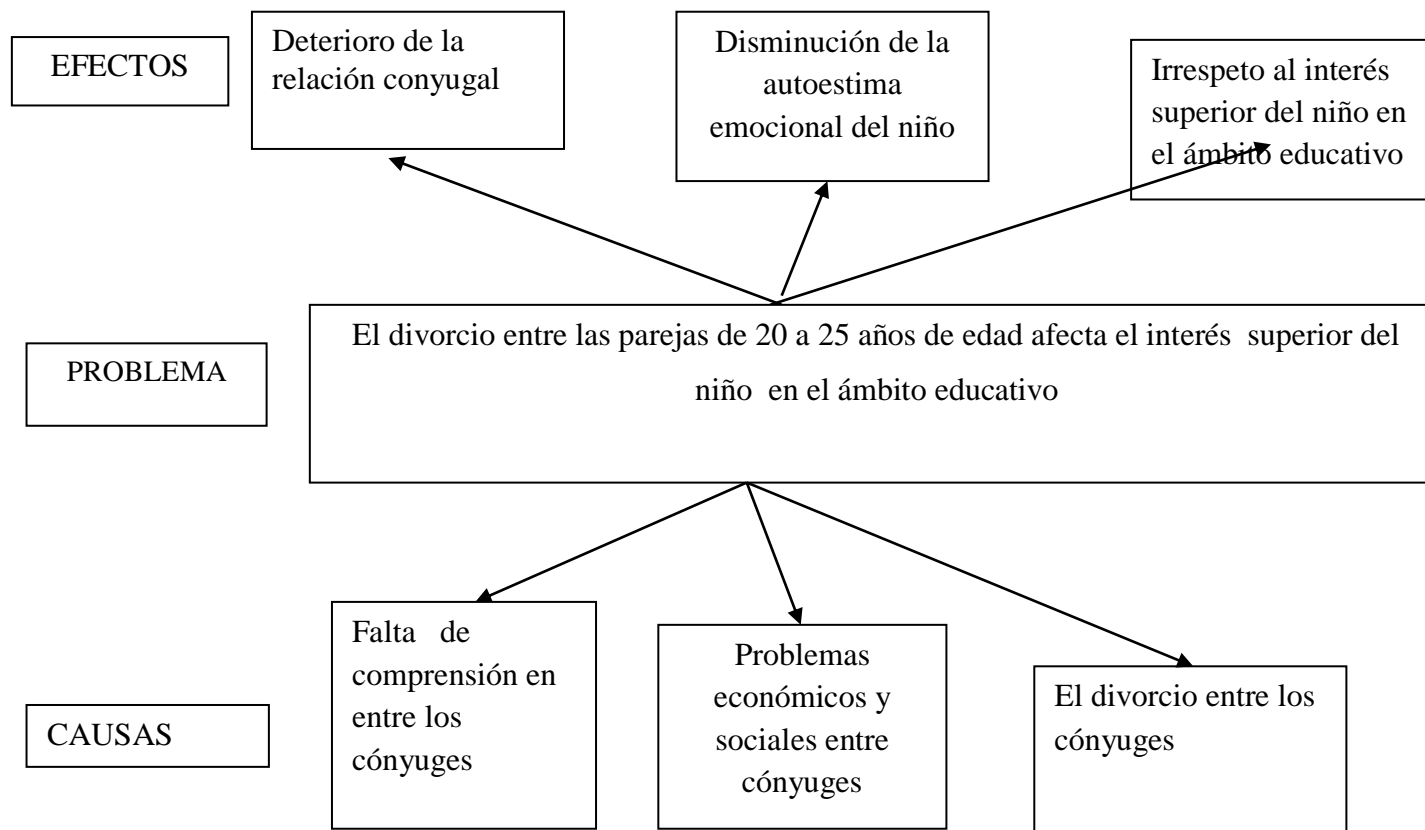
EFECTOS

Deterioro de la relación conyugal

Disminución de la autoestima emocional del niño

Irrespeto al interés superior del niño en el ámbito educativo

PROBLEMA

El divorcio entre las parejas de 20 a 25 años de edad afecta el interés superior del niño en el ámbito educativo

CAUSAS

Falta de comprensión en entre los cónyuges

Problemas económicos y sociales entre cónyuges

El divorcio entre los cónyuges